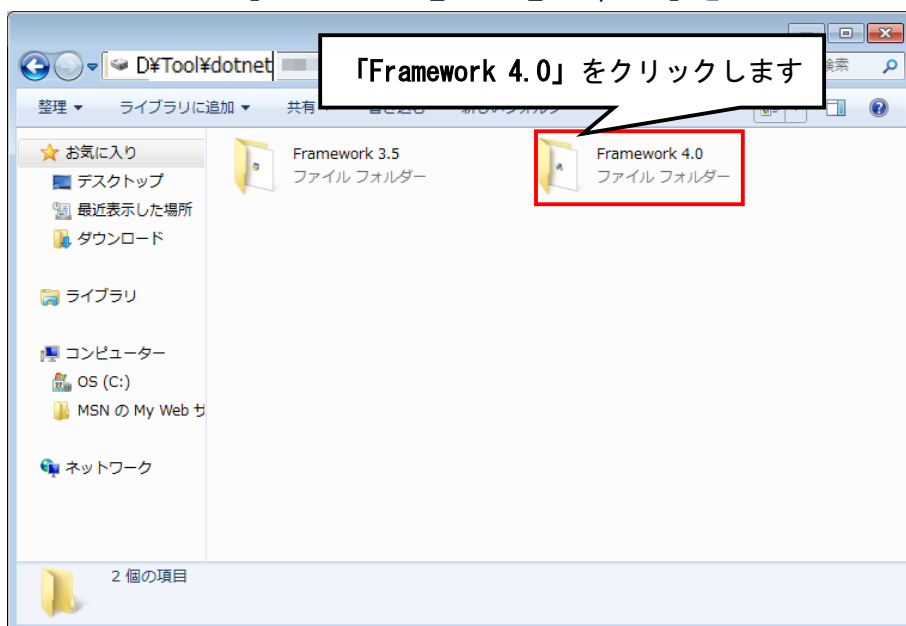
D¥Tool¥dotnet

「Framework 4.0」をクリックします

検索

整理 ▾　ライブラリに追加 ▾　共有 ▾

お気に入り
デスクトップ
最近表示した場所
ダウンロード

ライブラリ

コンピューター
OS (C:)
MSN の My Web サ

ネットワーク

Framework 3.5
ファイル フォルダー

Framework 4.0
ファイル フォルダー

2 個の項目